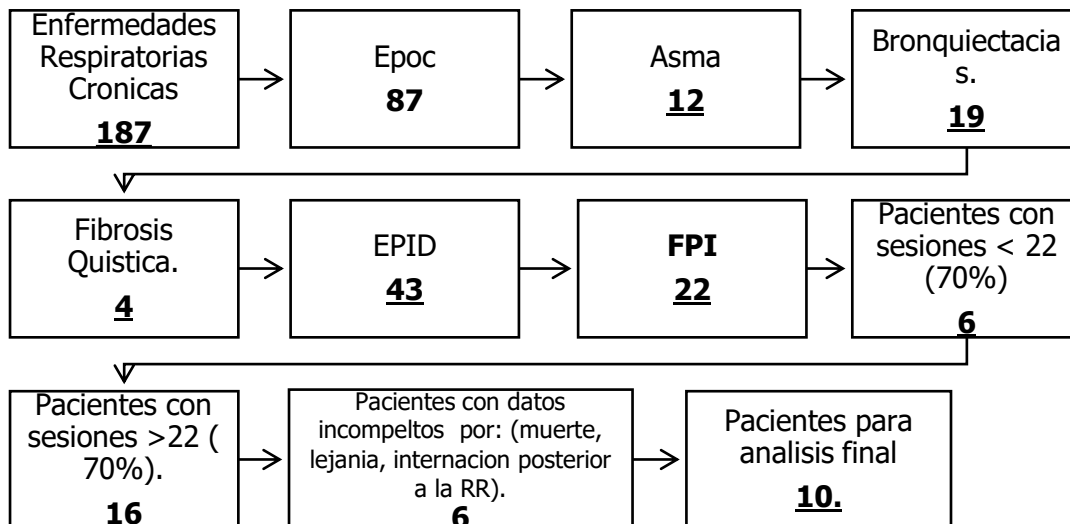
Enfermedades Respiratorias Cronicas
**187**

Epoc
**87**

Asma
**12**

Bronquiectacia s.
**19**

Fibrosis Quistica.
**4**

EPID
**43**

**FPI**
**22**

Pacientes con sesiones < 22 (70%)
**6**

Pacientes con sesiones >22 ( 70%).
**16**

Pacientes con datos incompeltos por: (muerte, lejania, internacion posterior a la RR).
**6**

Pacientes para analisis final
**10.**